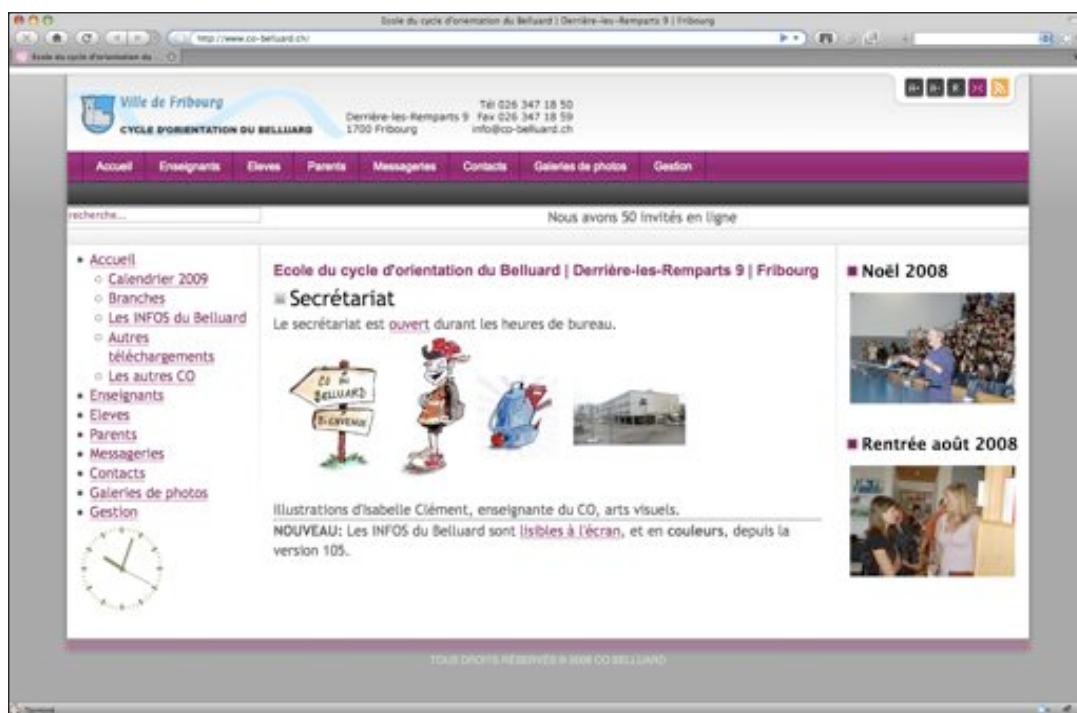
Ecole du cycle d'orientation du Belluard | Derrière-les-Remparts 9 | Fribourg

http://www.co-belluard.ch/

Ecole du cycle d'orientation du

Ville de Fribourg
CYCLE D'ORIENTATION DU BELLUARD

Derrière-les-Remparts 9
1700 Fribourg

Tél 026 347 18 50
Fax 026 347 18 59
info@co-belluard.ch

Accueil Enseignants Eleves Parents Messageries Contacts Galeries de photos Gestion

recherche...

Nous avons 50 invités en ligne

• Accueil
  ◦ Calendrier 2009
  ◦ Branches
  ◦ Les INFOS du Belluard
  ◦ Autres téléchargements
  ◦ Les autres CO
• Enseignants
• Eleves
• Parents
• Messageries
• Contacts
• Galeries de photos
• Gestion

Ecole du cycle d'orientation du Belluard | Derrière-les-Remparts 9 | Fribourg

Secrétariat

Le secrétariat est ouvert durant les heures de bureau.

CO BELLUARD
BIENVENUE

Illustrations d'Isabelle Clément, enseignante du CO, arts visuels.

NOUVEAU: Les INFOS du Belluard sont lisibles à l'écran, et en couleurs, depuis la version 105.

Noël 2008

Rentrée août 2008

TOUS DROITS RÉSERVÉS © 2008 CO BELLUARD